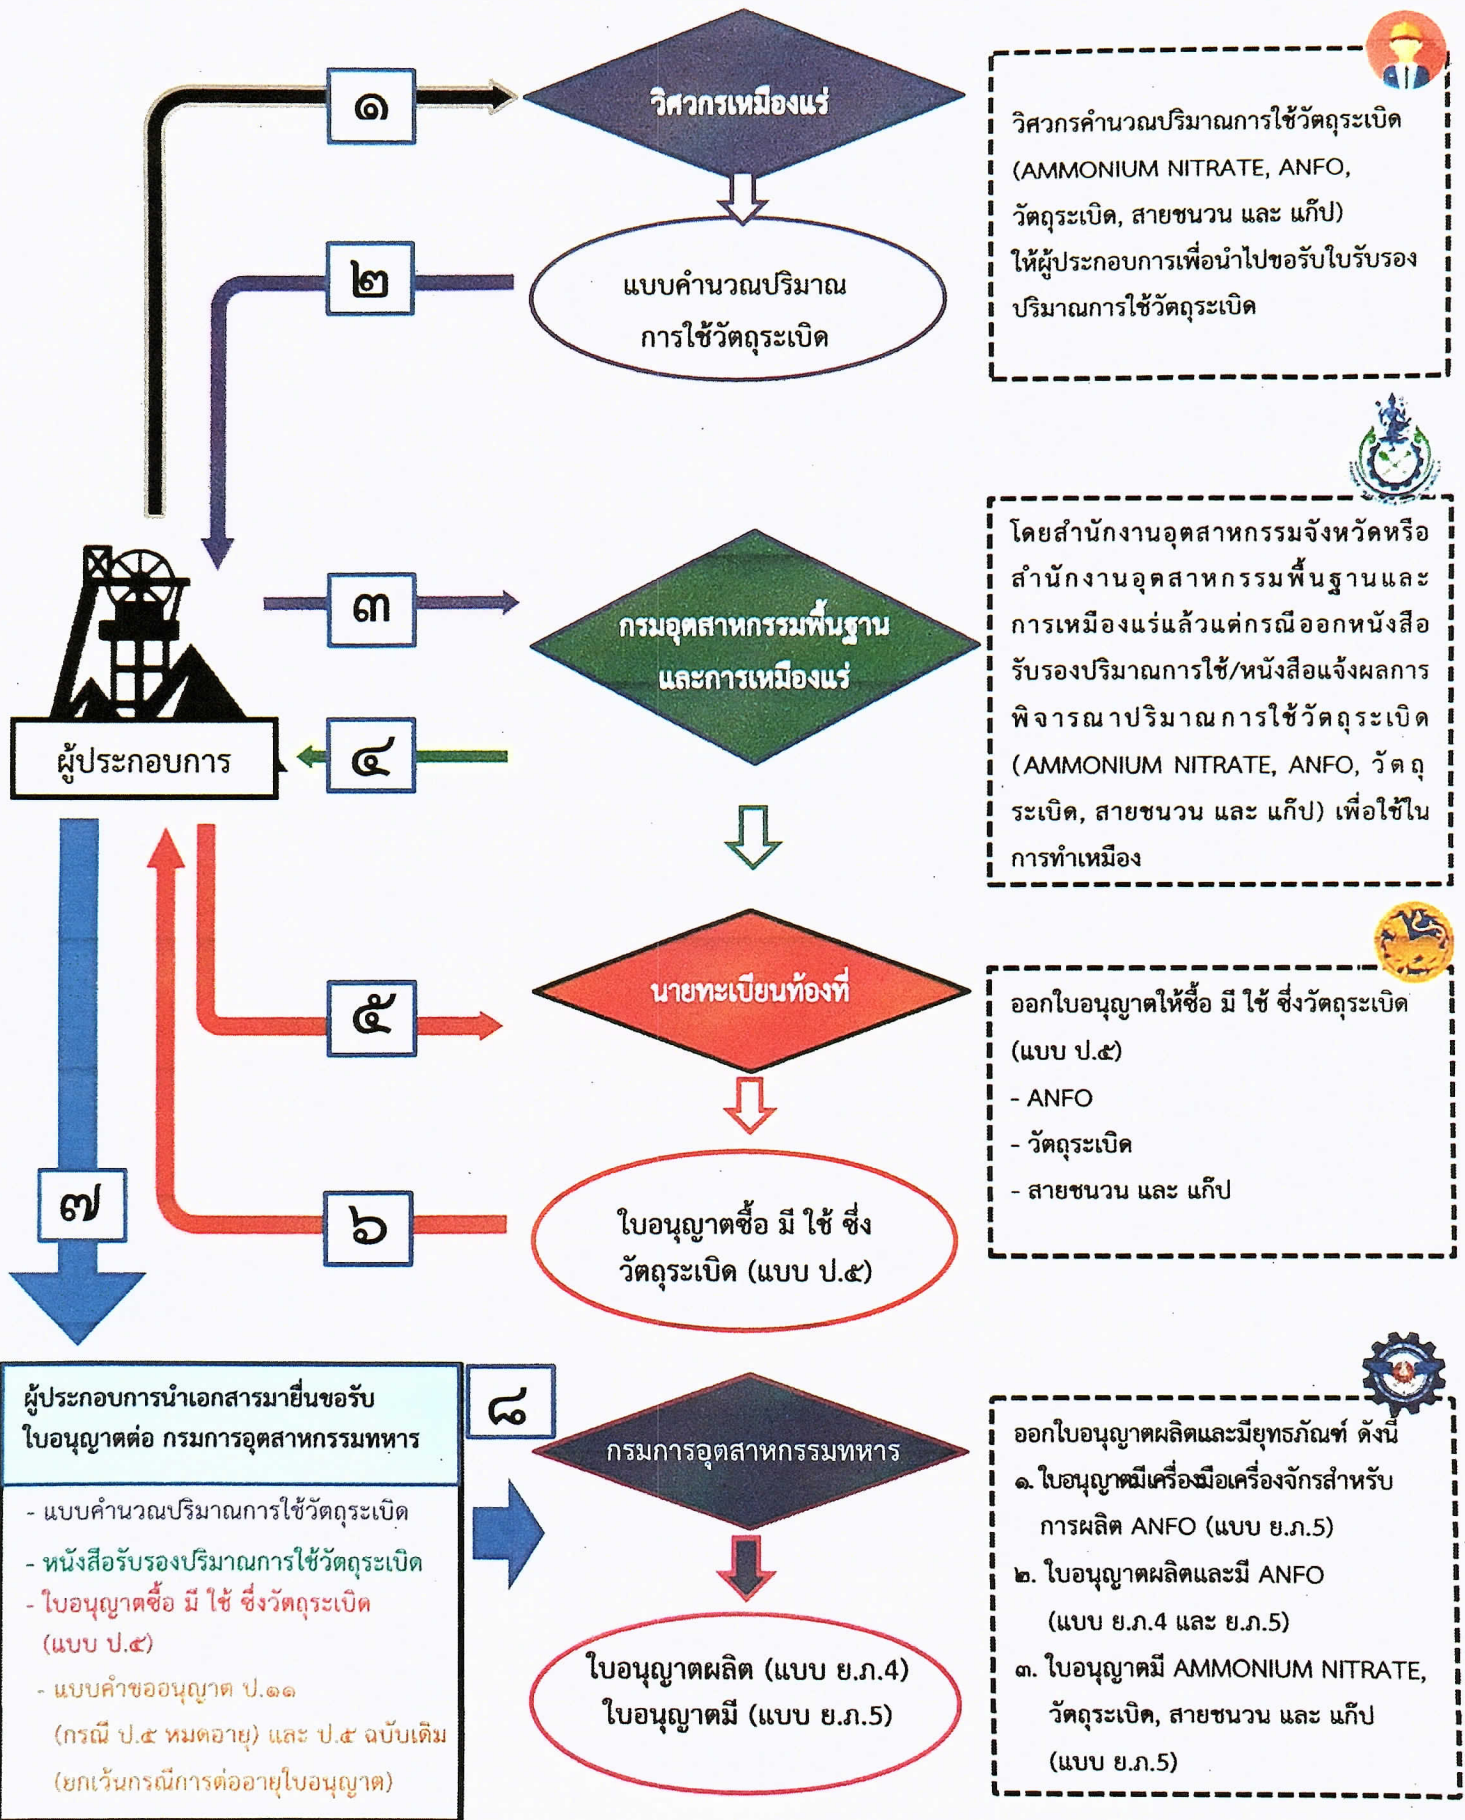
๑

วิศวกรเหมืองแร่

วิศวกรคำนวณปริมาณการใช้วัตถุระเบิด (AMMONIUM NITRATE, ANFO, วัตถุระเบิด, สายชนวน และ แก๊ป) ให้ผู้ประกอบการเพื่อนำไปขอรับใบรับรองปริมาณการใช้วัตถุระเบิด

๒

แบบคำนวณปริมาณการใช้วัตถุระเบิด

ผู้ประกอบการ

๓

กรมอุตสาหกรรมพื้นฐานและการเหมืองแร่

โดยสำนักงานอุตสาหกรรมจังหวัดหรือสำนักงานอุตสาหกรรมพื้นฐานและการเหมืองแร่แล้วแต่กรณีออกหนังสือรับรองปริมาณการใช้/หนังสือแจ้งผลการพิจารณาปริมาณการใช้วัตถุระเบิด (AMMONIUM NITRATE, ANFO, วัตถุระเบิด, สายชนวน และ แก๊ป) เพื่อใช้ในการทำเหมือง

๔

๕

นายทะเบียนท้องที่

ออกใบอนุญาตให้ซื้อ มี ใช้ ซึ่งวัตถุระเบิด (แบบ ป.๕)
- ANFO
- วัตถุระเบิด
- สายชนวน และ แก๊ป

๖

ใบอนุญาตซื้อ มี ใช้ ซึ่งวัตถุระเบิด (แบบ ป.๕)

๗

ผู้ประกอบการนำเอกสารมายื่นขอรับใบอนุญาตต่อ กรมการอุตสาหกรรมทหาร

- แบบคำนวณปริมาณการใช้วัตถุระเบิด
- หนังสือรับรองปริมาณการใช้วัตถุระเบิด
- ใบอนุญาตซื้อ มี ใช้ ซึ่งวัตถุระเบิด (แบบ ป.๕)
- แบบคำขออนุญาต ป.๑๑ (กรณี ป.๕ หมดอายุ) และ ป.๕ ฉบับเดิม (ยกเว้นกรณีการต่ออายุใบอนุญาต)

๘

กรมการอุตสาหกรรมทหาร

ใบอนุญาตผลิต (แบบ ย.ภ.4)
ใบอนุญาตมี (แบบ ย.ภ.5)

ออกใบอนุญาตผลิตและมียุทธภัณฑ์ ดังนี้
๑. ใบอนุญาตมีเครื่องมือเครื่องจักรสำหรับการผลิต ANFO (แบบ ย.ภ.5)
๒. ใบอนุญาตผลิตและมี ANFO (แบบ ย.ภ.4 และ ย.ภ.5)
๓. ใบอนุญาตมี AMMONIUM NITRATE, วัตถุระเบิด, สายชนวน และ แก๊ป (แบบ ย.ภ.5)